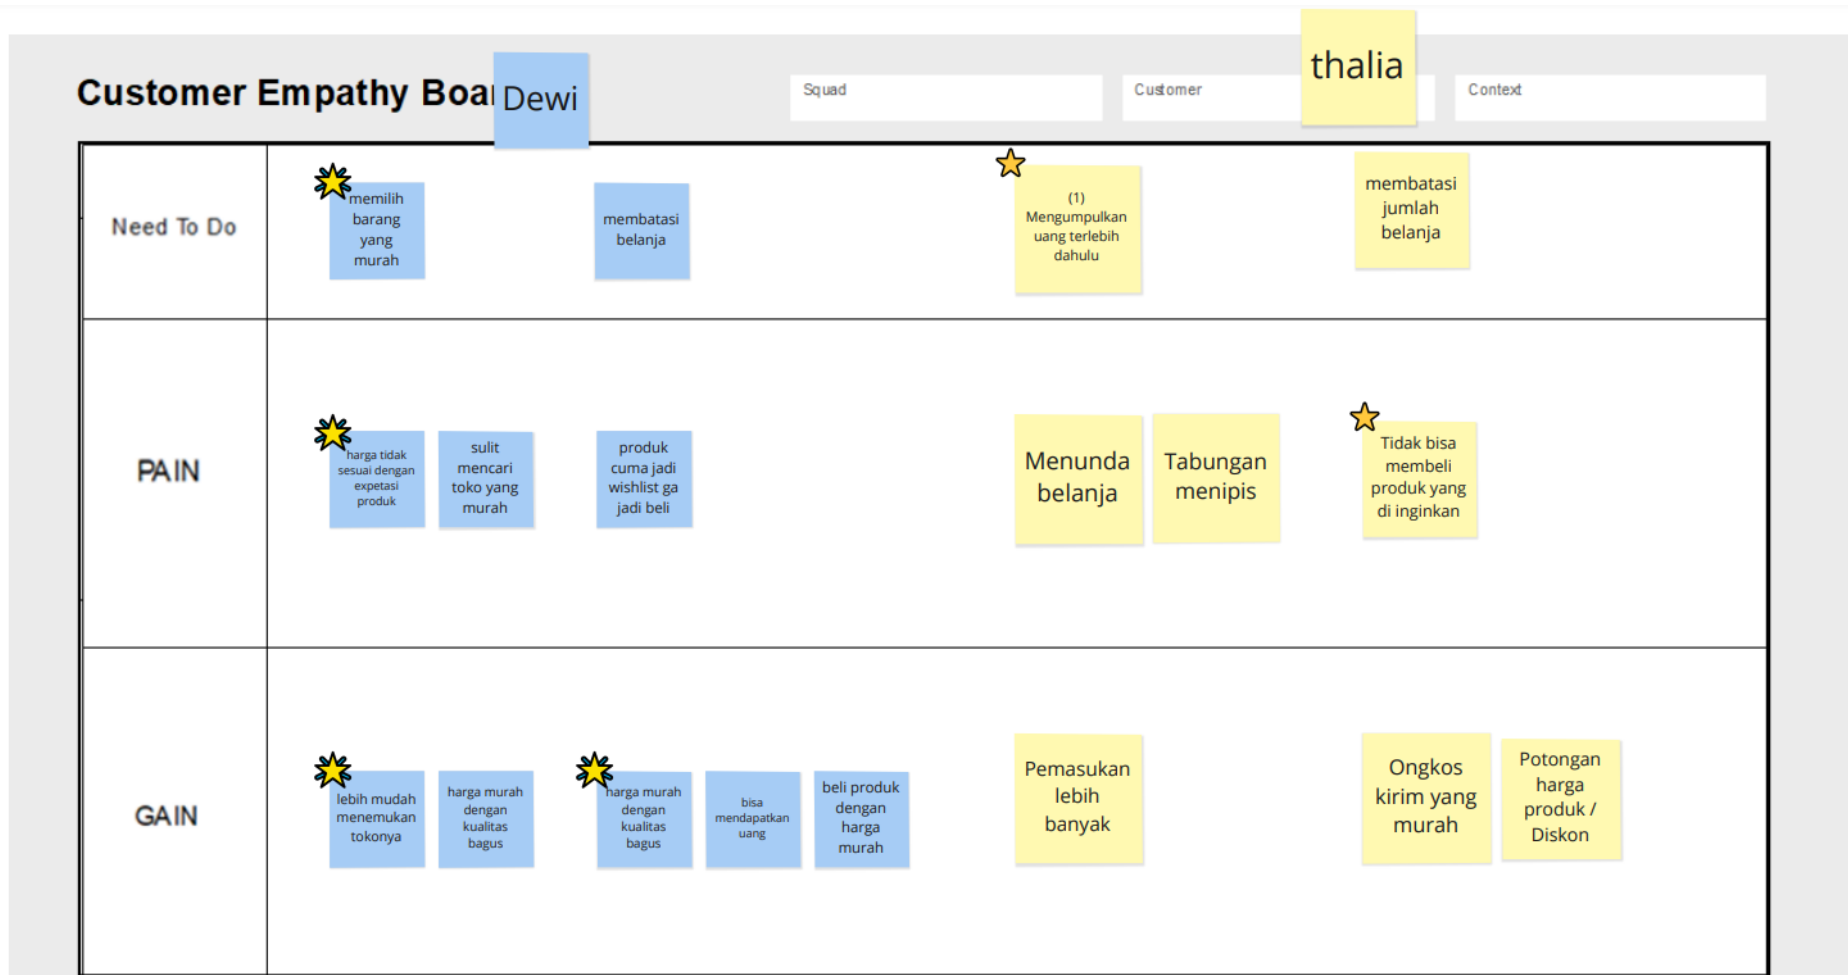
Customer Empathy Boa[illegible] Dewi

Squad

Customer thalia

Context

Need To Do

memilih barang yang murah

membatasi belanja

(1) Mengumpulkan uang terlebih dahulu

membatasi jumlah belanja

PAIN

harga tidak sesuai dengan expetasi produk

sulit mencari toko yang murah

produk cuma jadi wishlist ga jadi beli

Menunda belanja

Tabungan menipis

Tidak bisa membeli produk yang di inginkan

GAIN

lebih mudah menemukan tokonya

harga murah dengan kualitas bagus

harga murah dengan kualitas bagus

bisa mendapatkan uang

beli produk dengan harga murah

Pemasukan lebih banyak

Ongkos kirim yang murah

Potongan harga produk / Diskon